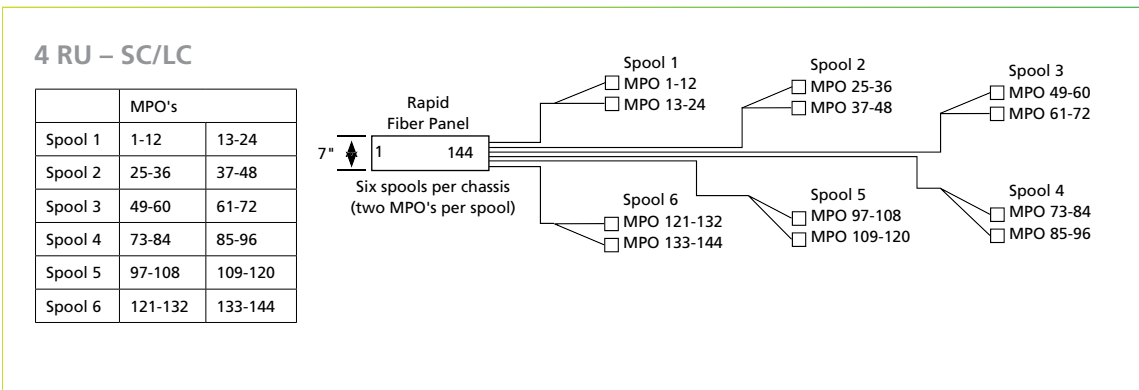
4 RU – SC/LC

| | MPO's | |
|---|---|---|
| Spool 1 | 1-12 | 13-24 |
| Spool 2 | 25-36 | 37-48 |
| Spool 3 | 49-60 | 61-72 |
| Spool 4 | 73-84 | 85-96 |
| Spool 5 | 97-108 | 109-120 |
| Spool 6 | 121-132 | 133-144 |

Rapid Fiber Panel

7"

1 144

Six spools per chassis (two MPO's per spool)

Spool 1
MPO 1-12
MPO 13-24

Spool 2
MPO 25-36
MPO 37-48

Spool 3
MPO 49-60
MPO 61-72

Spool 6
MPO 121-132
MPO 133-144

Spool 5
MPO 97-108
MPO 109-120

Spool 4
MPO 73-84
MPO 85-96